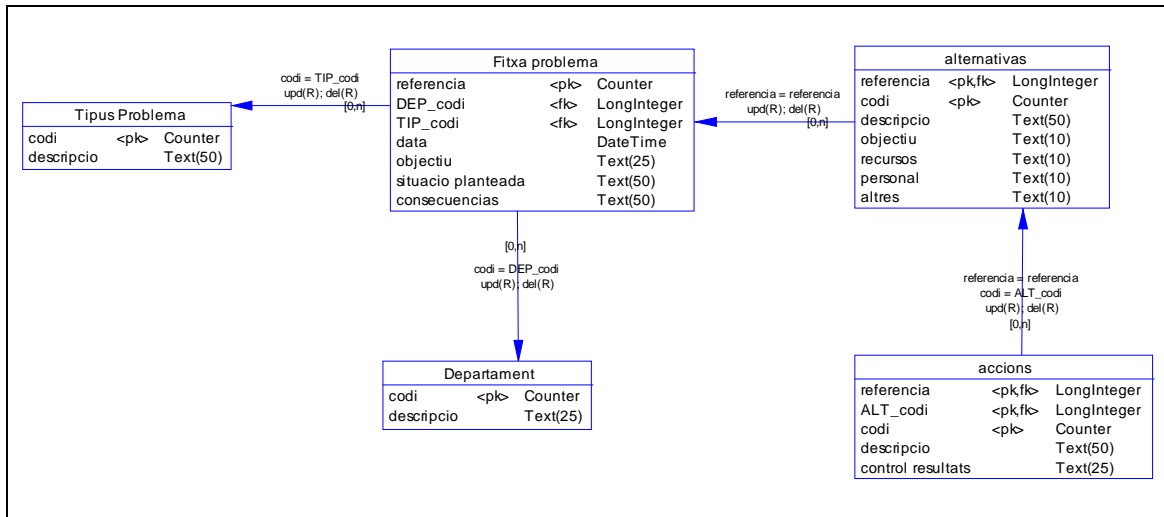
Tipus Problema

| codi | <pk> | Counter |
|---|---|---|
| descripcio | | Text(50) |

codi = TIP_codi
upd(R); del(R)
[0,n]

Fitxa problema

| referencia | <pk> | Counter |
|---|---|---|
| DEP_codi | <fk> | LongInteger |
| TIP_codi | <fk> | LongInteger |
| data | | DateTime |
| objectiu | | Text(25) |
| situacio planteada | | Text(50) |
| consecuencias | | Text(50) |

referencia = referencia
upd(R); del(R)
[0,n]

alternativas

| referencia | <pk,fk> | LongInteger |
|---|---|---|
| codi | <pk> | Counter |
| descripcio | | Text(50) |
| objectiu | | Text(10) |
| recursos | | Text(10) |
| personal | | Text(10) |
| altres | | Text(10) |

[0,n]
codi = DEP_codi
upd(R); del(R)

referencia = referencia
codi = ALT_codi
upd(R); del(R)
[0,n]

Departament

| codi | <pk> | Counter |
|---|---|---|
| descripcio | | Text(25) |

accions

| referencia | <pk,fk> | LongInteger |
|---|---|---|
| ALT_codi | <pk,fk> | LongInteger |
| codi | <pk> | Counter |
| descripcio | | Text(50) |
| control resultats | | Text(25) |